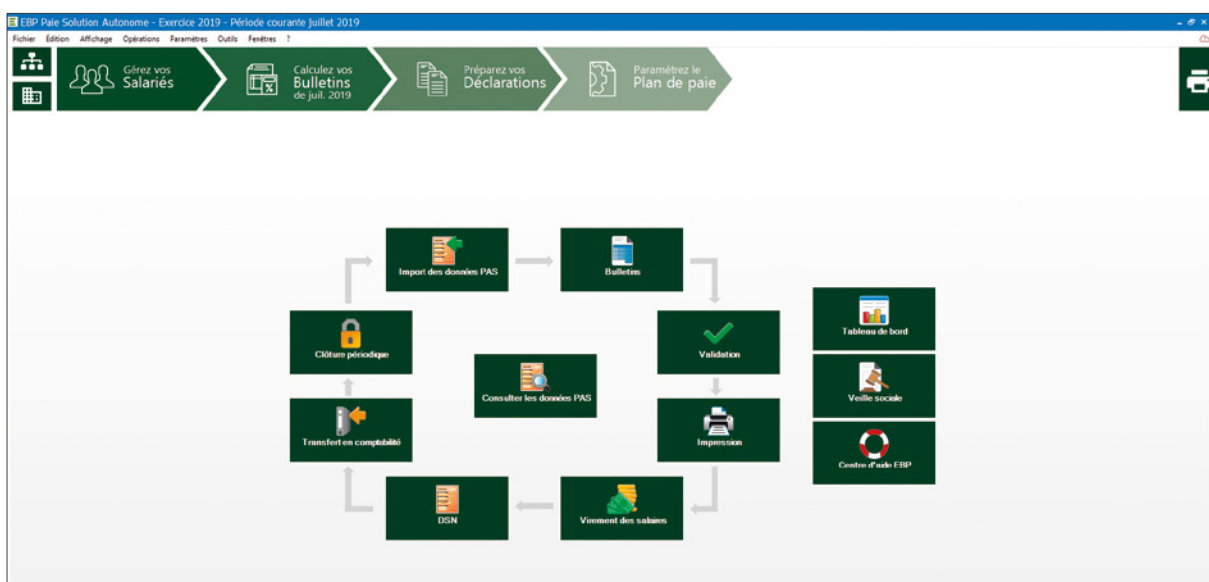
EBP Paie Solution Autonome - Exercice 2019 - Période courante juillet 2019

Fichier Édition Affichage Opérations Paramètres Outils Fenêtres ?

Gérez vos Salariés

Calculez vos Bulletins de juil. 2019

Préparez vos Déclarations

Paramétrez le Plan de paie

Import des données PAS

Bulletins

Clôture périodique

Validation

Consulter les données PAS

Transfert en comptabilité

Impression

DSN

Virement des salaires

Tableau de bord

Veille sociale

Centre d'aide EBP